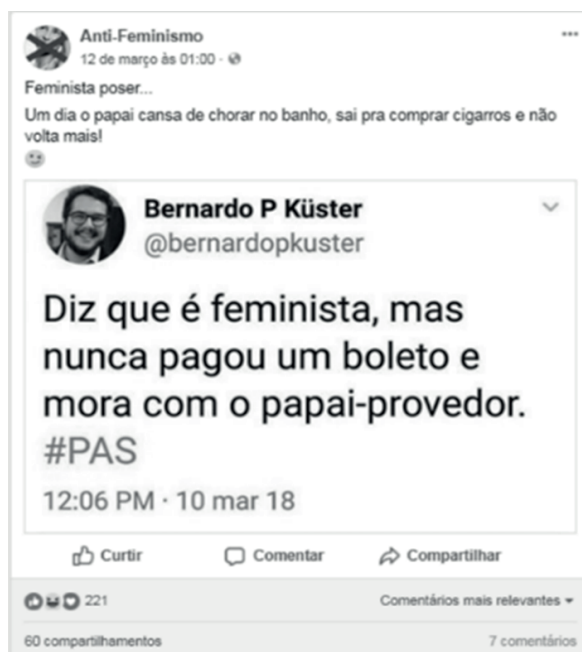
Anti-Feminismo
12 de março às 01:00 ·

Feminista poser...
Um dia o papai cansa de chorar no banho, sai pra comprar cigarros e não volta mais!

Bernardo P Küster
@bernardopkuster

Diz que é feminista, mas nunca pagou um boleto e mora com o papai-provedor. #PAS

12:06 PM · 10 mar 18

Curtir Comentar Compartilhar

221

Comentários mais relevantes

60 compartilhamentos

7 comentários